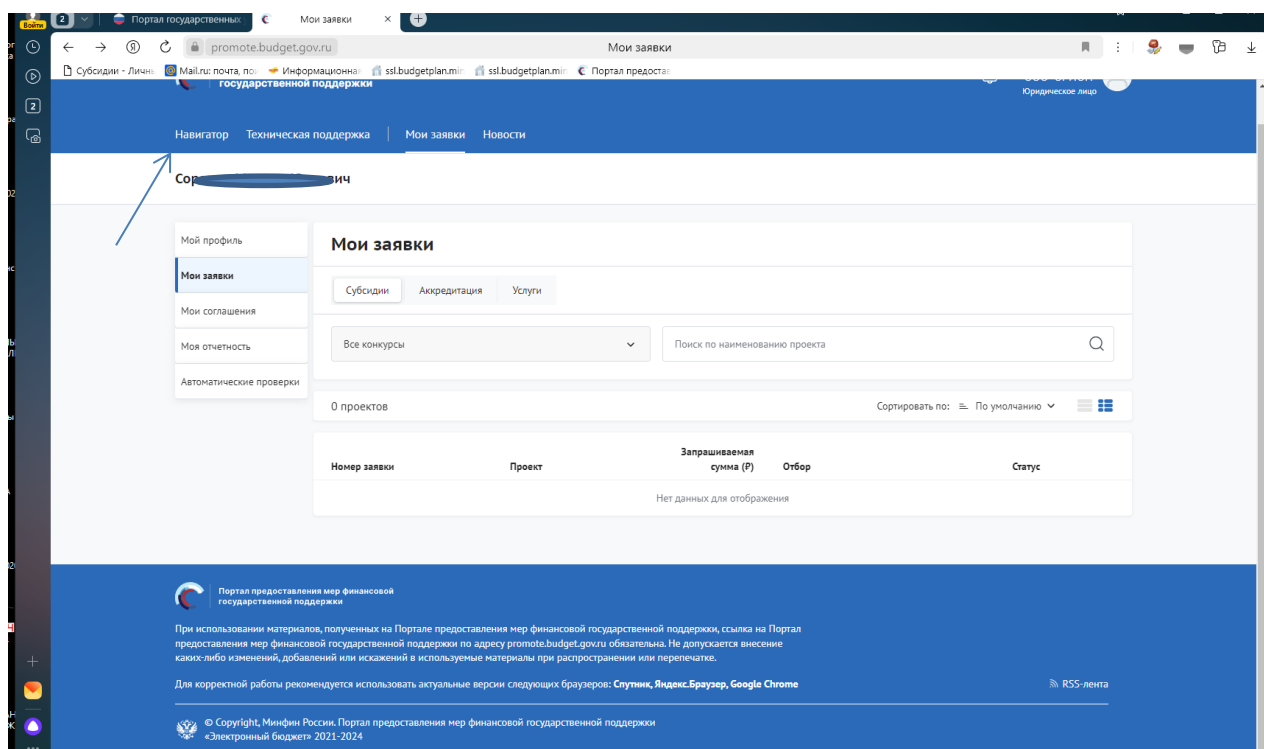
Войти 2 Портал государственных Мои заявки

promote.budget.gov.ru Мои заявки

Субсидии - Личны Mail.ru: почта, пои Информационная ssl.budgetplan.mi ssl.budgetplan.mi Портал предоста

государственной поддержки

Юридическое лицо

Навигатор Техническая поддержка Мои заявки Новости

Сор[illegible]вич

Мой профиль
Мои заявки
Мои соглашения
Моя отчетность
Автоматические проверки

Мои заявки

Субсидии Аккредитация Услуги

Все конкурсы

Поиск по наименованию проекта

0 проектов

Сортировать по: По умолчанию

| Номер заявки | Проект | Запрашиваемая сумма (₽) | Отбор | Статус |
|---|---|---|---|---|
| Нет данных для отображения | | | | |

Портал предоставления мер финансовой государственной поддержки

При использовании материалов, полученных на Портале предоставления мер финансовой государственной поддержки, ссылка на Портал предоставления мер финансовой государственной поддержки по адресу promote.budget.gov.ru обязательна. Не допускается внесение каких-либо изменений, добавлений или искажений в используемые материалы при распространении или перепечатке.

Для корректной работы рекомендуется использовать актуальные версии следующих браузеров: Спутник, Яндекс.Браузер, Google Chrome

RSS-лента

© Copyright, Минфин России. Портал предоставления мер финансовой государственной поддержки «Электронный бюджет» 2021-2024